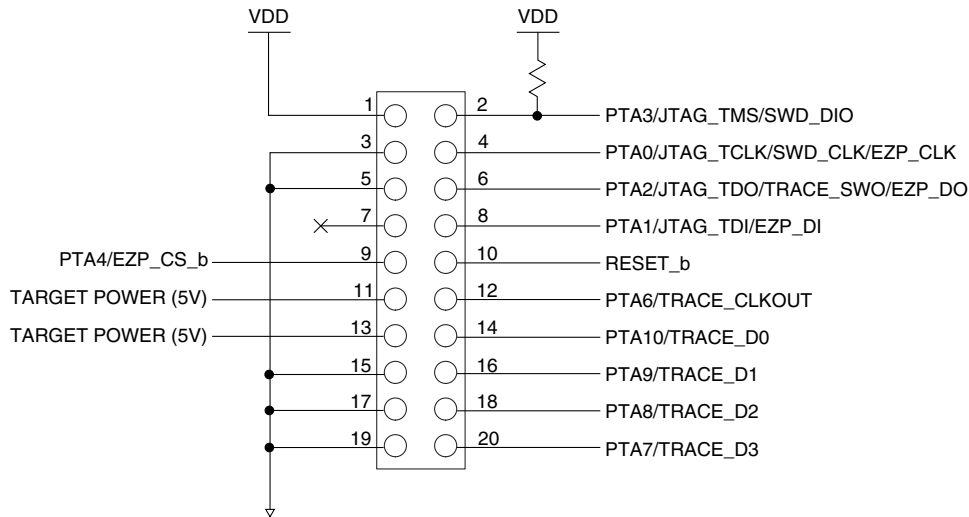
VDD
VDD

1
2
PTA3/JTAG_TMS/SWD_DIO
3
4
PTA0/JTAG_TCLK/SWD_CLK/EZP_CLK
5
6
PTA2/JTAG_TDO/TRACE_SWO/EZP_DO
7
8
PTA1/JTAG_TDI/EZP_DI
PTA4/EZP_CS_b
9
10
RESET_b
TARGET POWER (5V)
11
12
PTA6/TRACE_CLKOUT
TARGET POWER (5V)
13
14
PTA10/TRACE_D0
15
16
PTA9/TRACE_D1
17
18
PTA8/TRACE_D2
19
20
PTA7/TRACE_D3